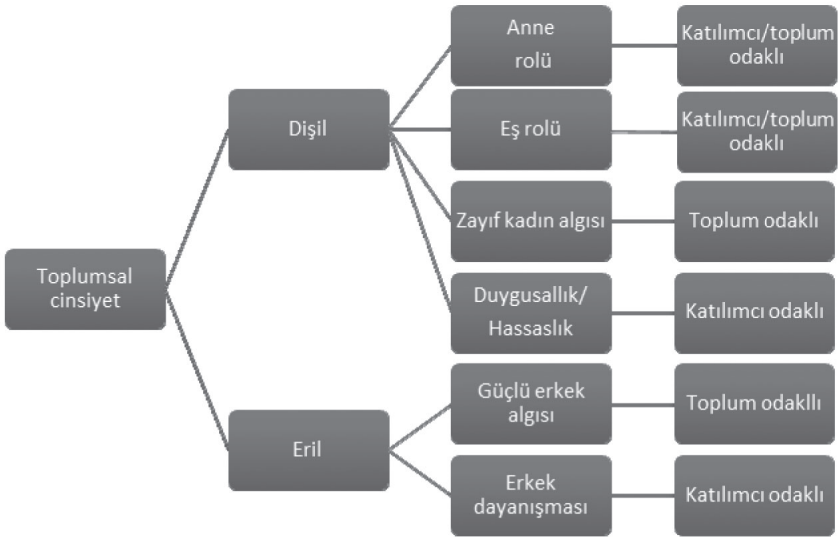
Toplumsal cinsiyet

Dişil

Anne rolü

Katılımcı/toplum odaklı

Eş rolü

Katılımcı/toplum odaklı

Zayıf kadın algısı

Toplum odaklı

Duygusallık/ Hassaslık

Katılımcı odaklı

Eril

Güçlü erkek algısı

Toplum odakllı

Erkek dayanışması

Katılımcı odaklı